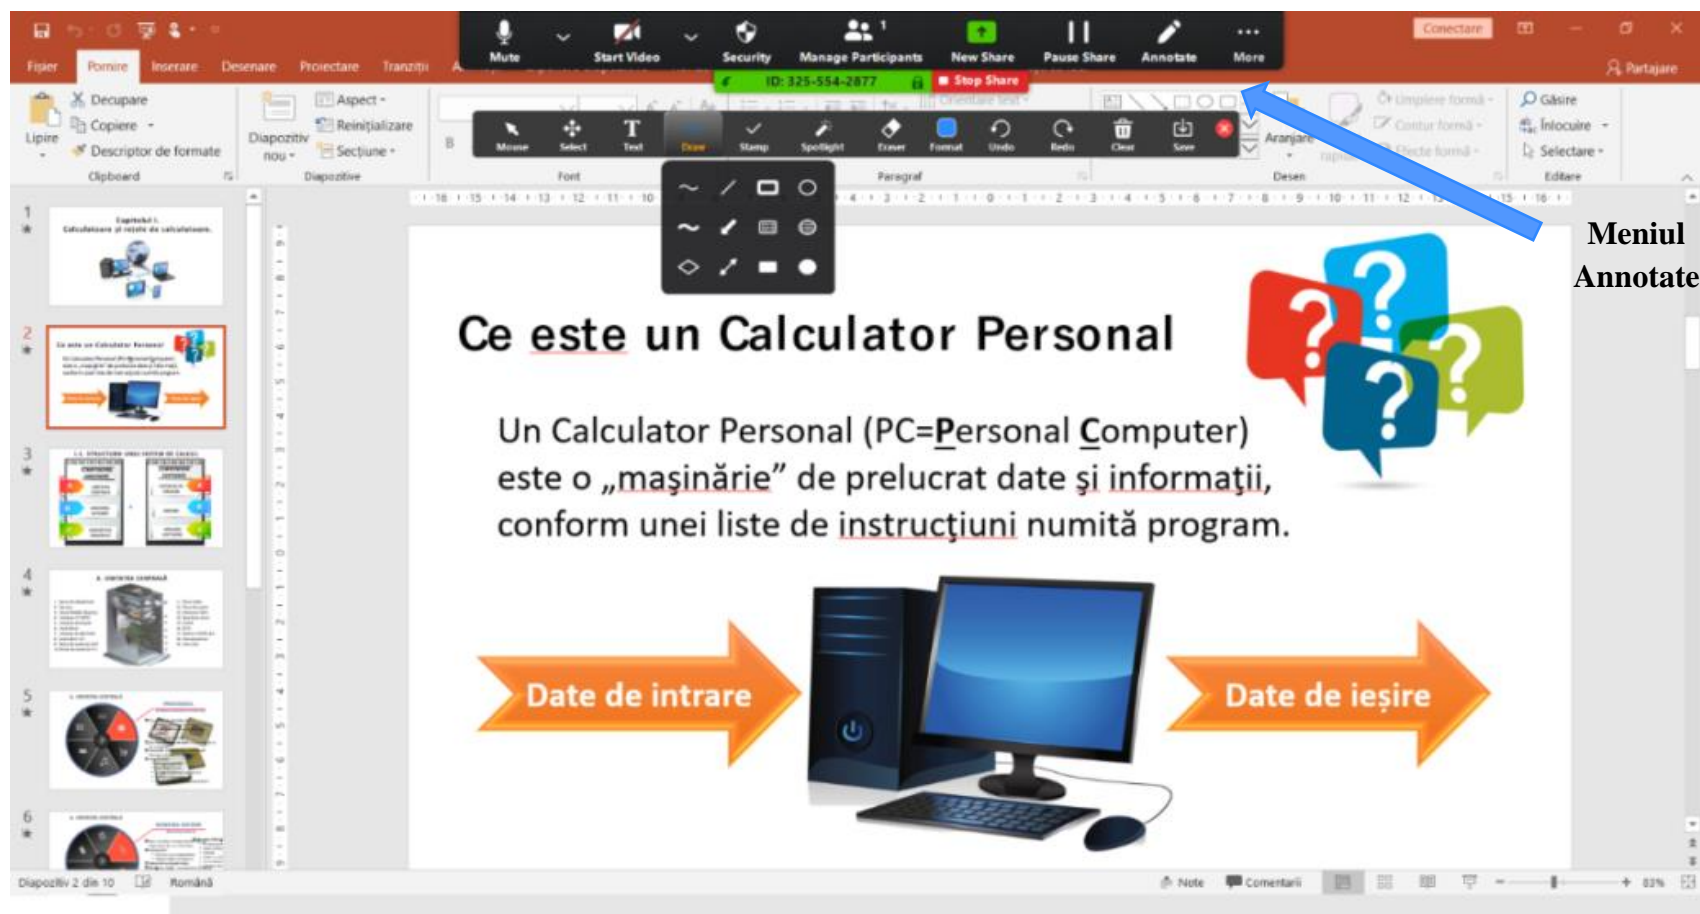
Conectare

Fișier Pornire Inserare Desenare Proiectare Tranziții

Mute Start Video Security Manage Participants New Share Pause Share Annotate More

ID: 325-554-2877 Stop Share

Partajare

Decupare
Copiere
Descriptor de formate
Lipire
Clipboard

Aspect
Reinițializare
Secțiune
Diapozitiv nou
Diapozitive

Font

Mouse Select Text Draw Stamp Spotlight Eraser Format Undo Redo Clear Save

Paragraf

Aranjare

Umplere formă
Contur formă
Efecte formă
Desen

Găsire
Înlocuire
Selectare
Editare

Meniul Annotate

Ce este un Calculator Personal

Un Calculator Personal (PC=Personal Computer) este o „mașinărie” de prelucrat date și informații, conform unei liste de instrucțiuni numită program.

Date de intrare

Date de ieșire

Diapozitiv 2 din 10 Română

Note Comentarii 83%